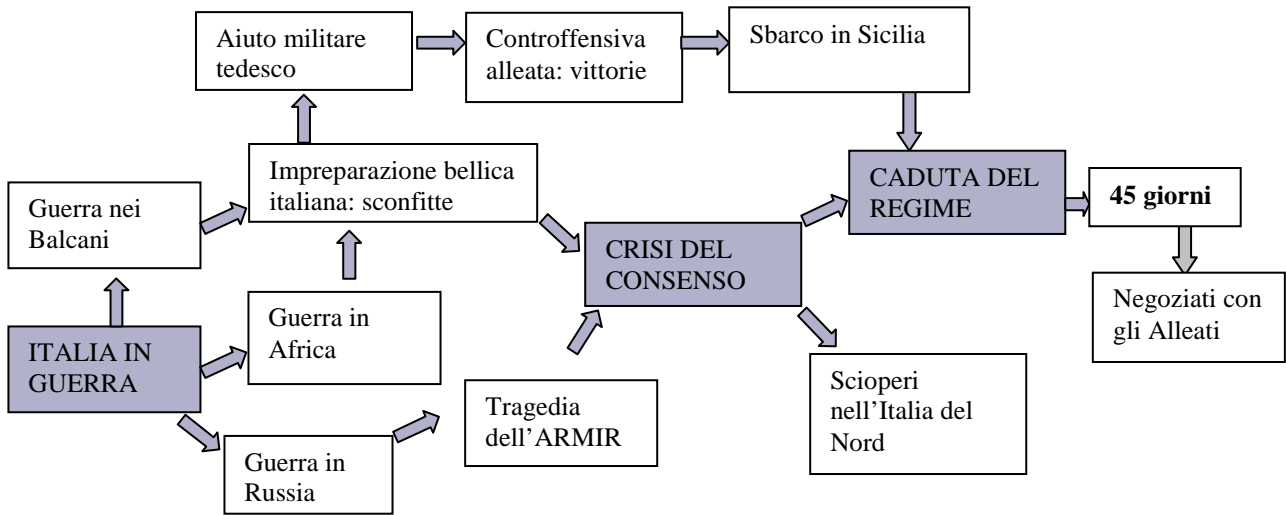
Aiuto militare tedesco

Controffensiva alleata: vittorie

Sbarco in Sicilia

Impreparazione bellica italiana: sconfitte

Guerra nei Balcani

CADUTA DEL REGIME

45 giorni

CRISI DEL CONSENSO

Negoziati con gli Alleati

ITALIA IN GUERRA

Guerra in Africa

Tragedia dell'ARMIR

Scioperi nell'Italia del Nord

Guerra in Russia